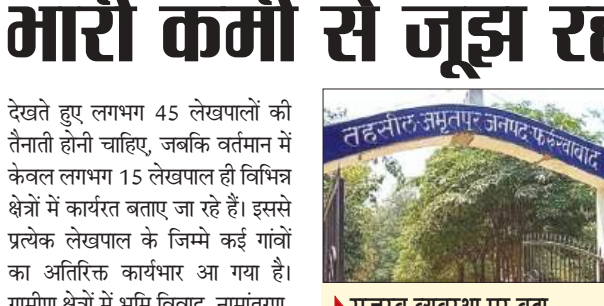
भारी कमी से जूझ र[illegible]

देखते हुए लगभग 45 लेखपालों की तैनाती होनी चाहिए, जबकि वर्तमान में केवल लगभग 15 लेखपाल ही विभिन्न क्षेत्रों में कार्यरत बताए जा रहे हैं। इससे प्रत्येक लेखपाल के जिम्मे कई गांवों का अतिरिक्त कार्यभार आ गया है। ग्रामीण क्षेत्रों में भूमि विवाद, नामांतरण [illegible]

तहसील अमृतपुर जनपद फर्रुखाबाद

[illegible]